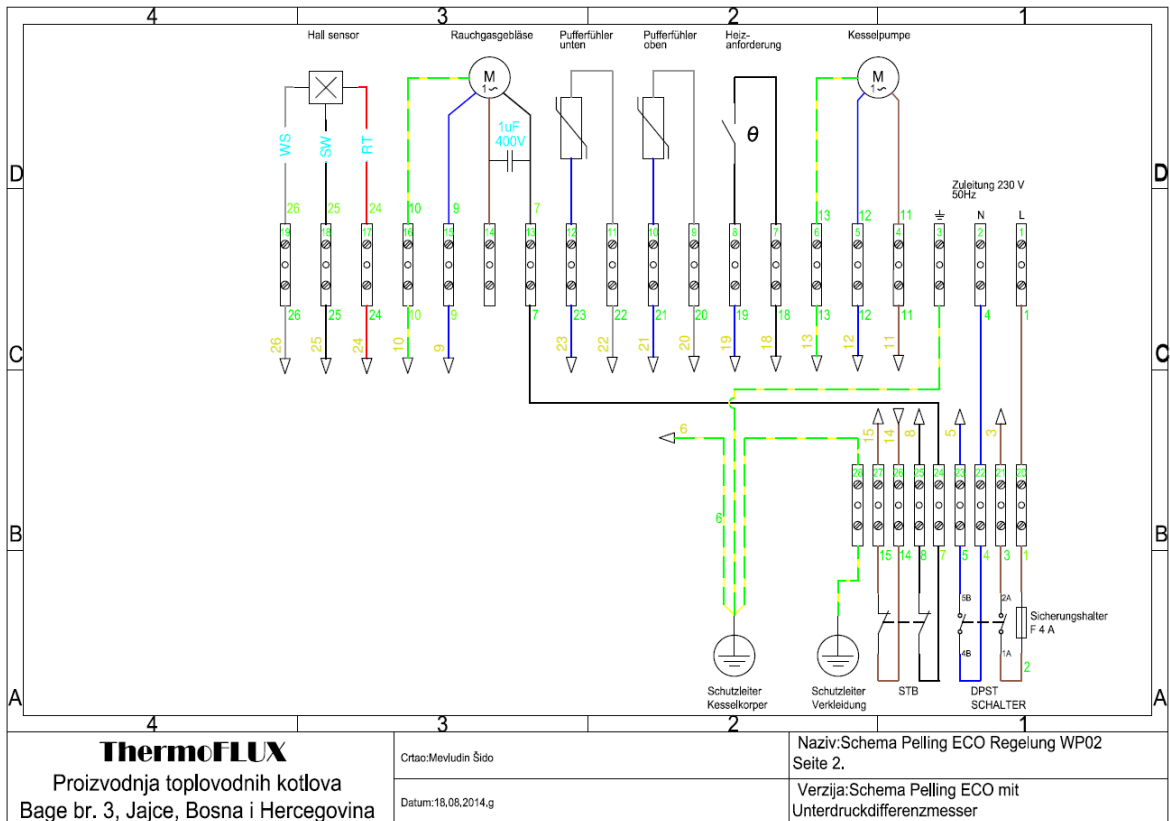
4 3 2 1

D C B A

Hall sensor

Rauchgasgebläse

Pufferfühler unten

Pufferfühler oben

Heiz-anforderung

Kesselpumpe

M 1~

M 1~

WS SW RT

1uF 400V

$\theta$

Zuleitung 230 V 50Hz

N L

26 25 24 10 9 7 13 12 11

19 18 17 16 15 14 13 12 11 10 9 8 7 6 5 4 3 2 1

26 25 24 10 9 7 23 22 21 20 19 18 13 12 11 4 1

26 25 24 10 9 23 22 21 20 19 18 13 12 11

6

15 14 8 5 3

28 27 26 25 24 23 22 21 20

6

15 14 8 7 5 4 3 1

5B 2A

4B 1A

Sicherungshalter F 4 A

2

Schutzleiter Kesselkorper

Schutzleiter Verkleidung

STB

DPST SCHALTER

ThermoFLUX
Proizvodnja toplovodnih kotlova
Bage br. 3, Jajce, Bosna i Hercegovina

Crtao:Mevludin Šido

Datum:18,08,2014,g

Naziv:Schema Pelling ECO Regelung WP02
Seite 2.

Verzija:Schema Pelling ECO mit Unterdruckdifferenzmesser